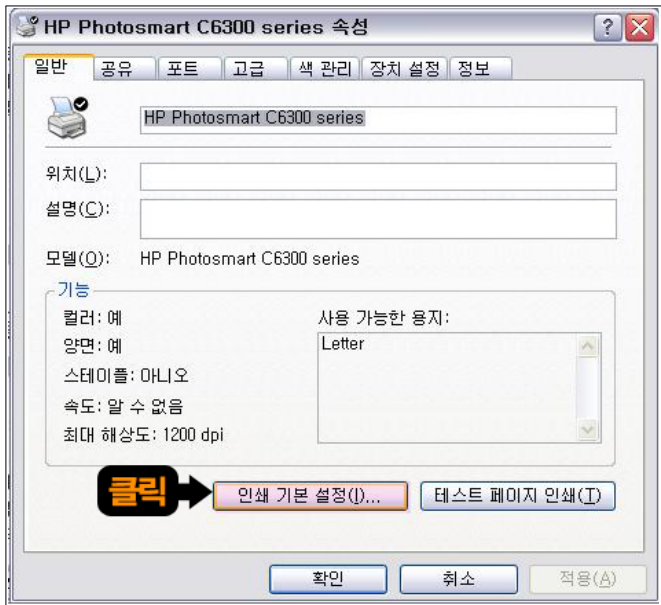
HP Photosmart C6300 series 속성

일반 | 공유 | 포트 | 고급 | 색 관리 | 장치 설정 | 정보

HP Photosmart C6300 series

위치(L):

설명(C):

모델(O): HP Photosmart C6300 series

기능

컬러: 예

양면: 예

스테이플: 아니오

속도: 알 수 없음

최대 해상도: 1200 dpi

사용 가능한 용지:

Letter

클릭

인쇄 기본 설정(I)...

테스트 페이지 인쇄(T)

확인

취소

적용(A)